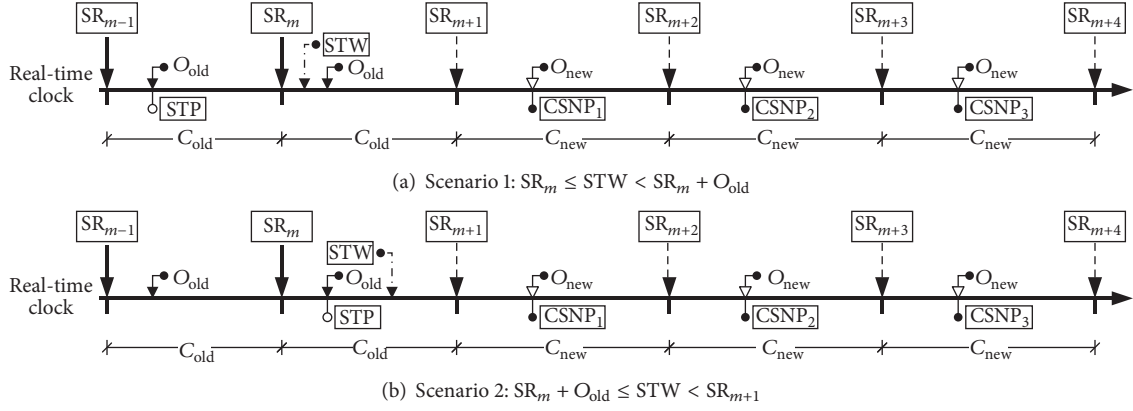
$SR_{m-1}$ $SR_m$ $SR_{m+1}$ $SR_{m+2}$ $SR_{m+3}$ $SR_{m+4}$

STW

Real-time clock

$O_{old}$ $O_{old}$ $O_{new}$ $O_{new}$ $O_{new}$

STP $CSNP_1$ $CSNP_2$ $CSNP_3$

$C_{old}$ $C_{old}$ $C_{new}$ $C_{new}$ $C_{new}$

(a) Scenario 1: $SR_m \leq STW < SR_m + O_{old}$

$SR_{m-1}$ $SR_m$ $SR_{m+1}$ $SR_{m+2}$ $SR_{m+3}$ $SR_{m+4}$

STW

Real-time clock

$O_{old}$ $O_{old}$ $O_{new}$ $O_{new}$ $O_{new}$

STP $CSNP_1$ $CSNP_2$ $CSNP_3$

$C_{old}$ $C_{old}$ $C_{new}$ $C_{new}$ $C_{new}$

(b) Scenario 2: $SR_m + O_{old} \leq STW < SR_{m+1}$